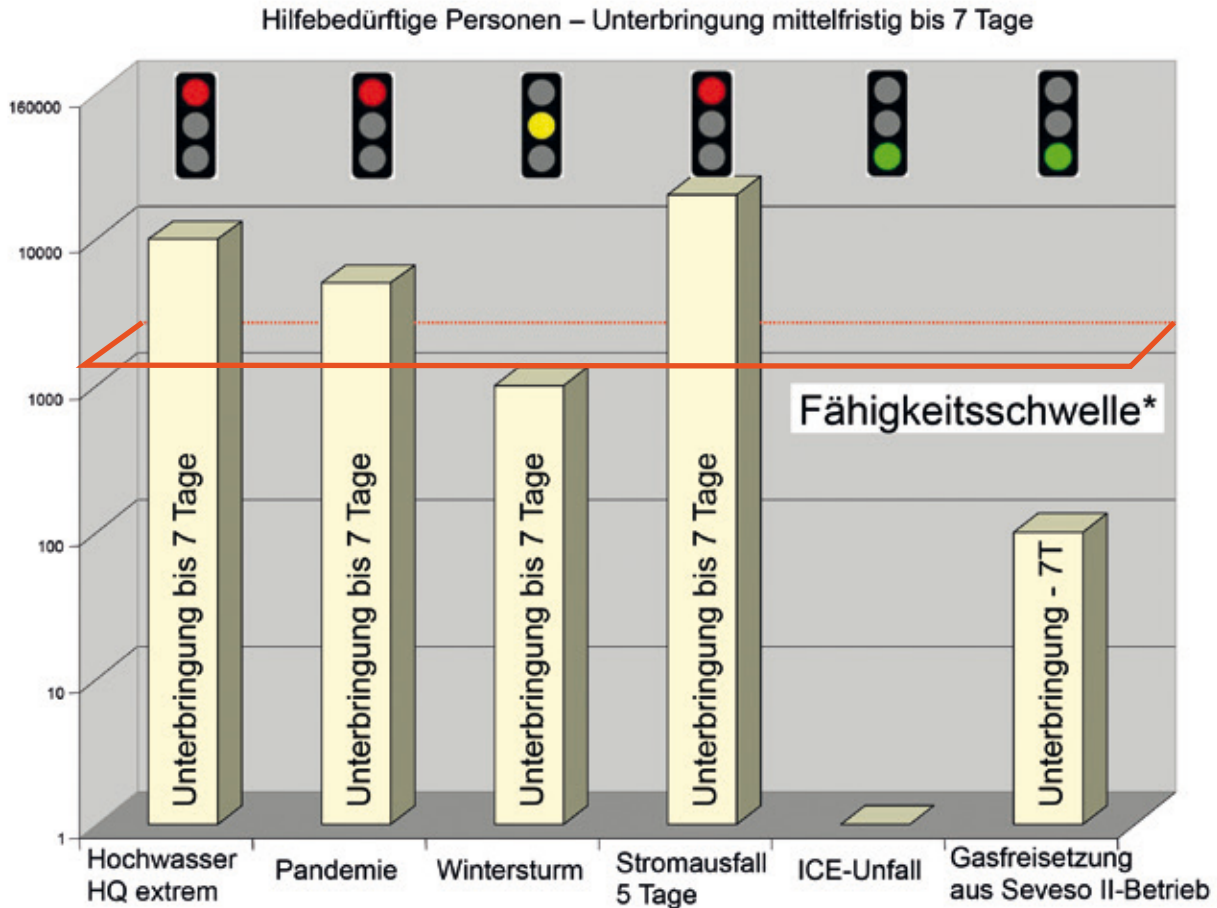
Hilfebedürftige Personen – Unterbringung mittelfristig bis 7 Tage

160000
10000
1000
100
10
1

Fähigkeitsschwelle*

Unterbringung bis 7 Tage
Unterbringung bis 7 Tage
Unterbringung bis 7 Tage
Unterbringung bis 7 Tage
Unterbringung - 7T

Hochwasser HQ extrem
Pandemie
Wintersturm
Stromausfall 5 Tage
ICE-Unfall
Gasfreisetzung aus Seveso II-Betrieb